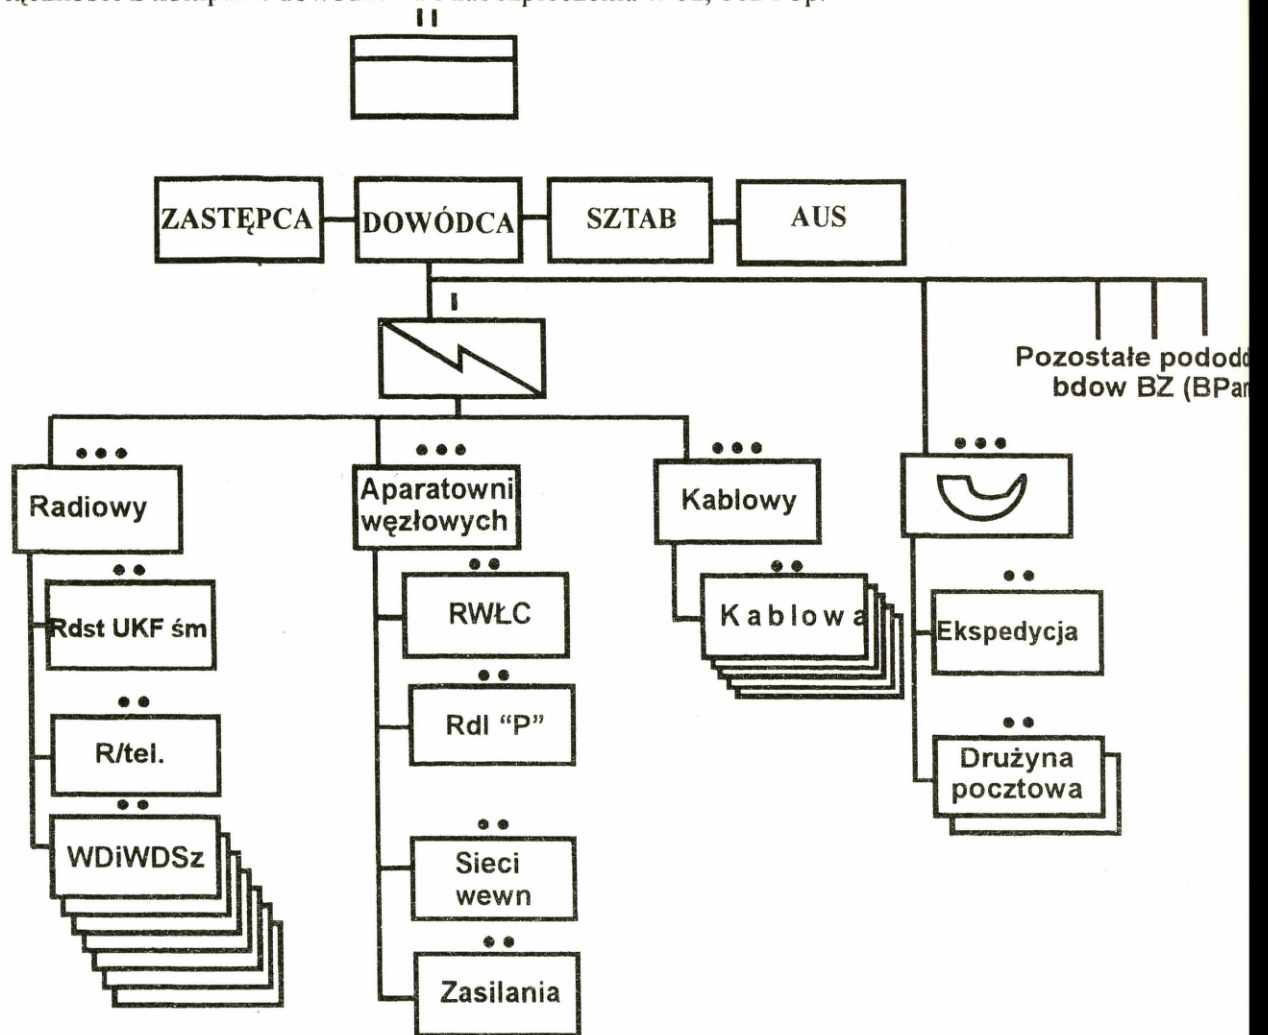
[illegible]

II

ZASTĘPCA

DOWÓDCA

SZTAB

AUS

I

Pozostałe pododd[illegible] bdow BZ (BPa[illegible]

•••

Radiowy

••

Rdst UKF śm

••

R/tel.

••

WDiWDSz

•••

Aparatowni węzłowych

••

RWŁC

••

Rdl "P"

••

Sieci wewn

••

Zasilania

•••

Kablowy

••

Kablowa

•••

••

Ekspedycja

••

Drużyna pocztowa